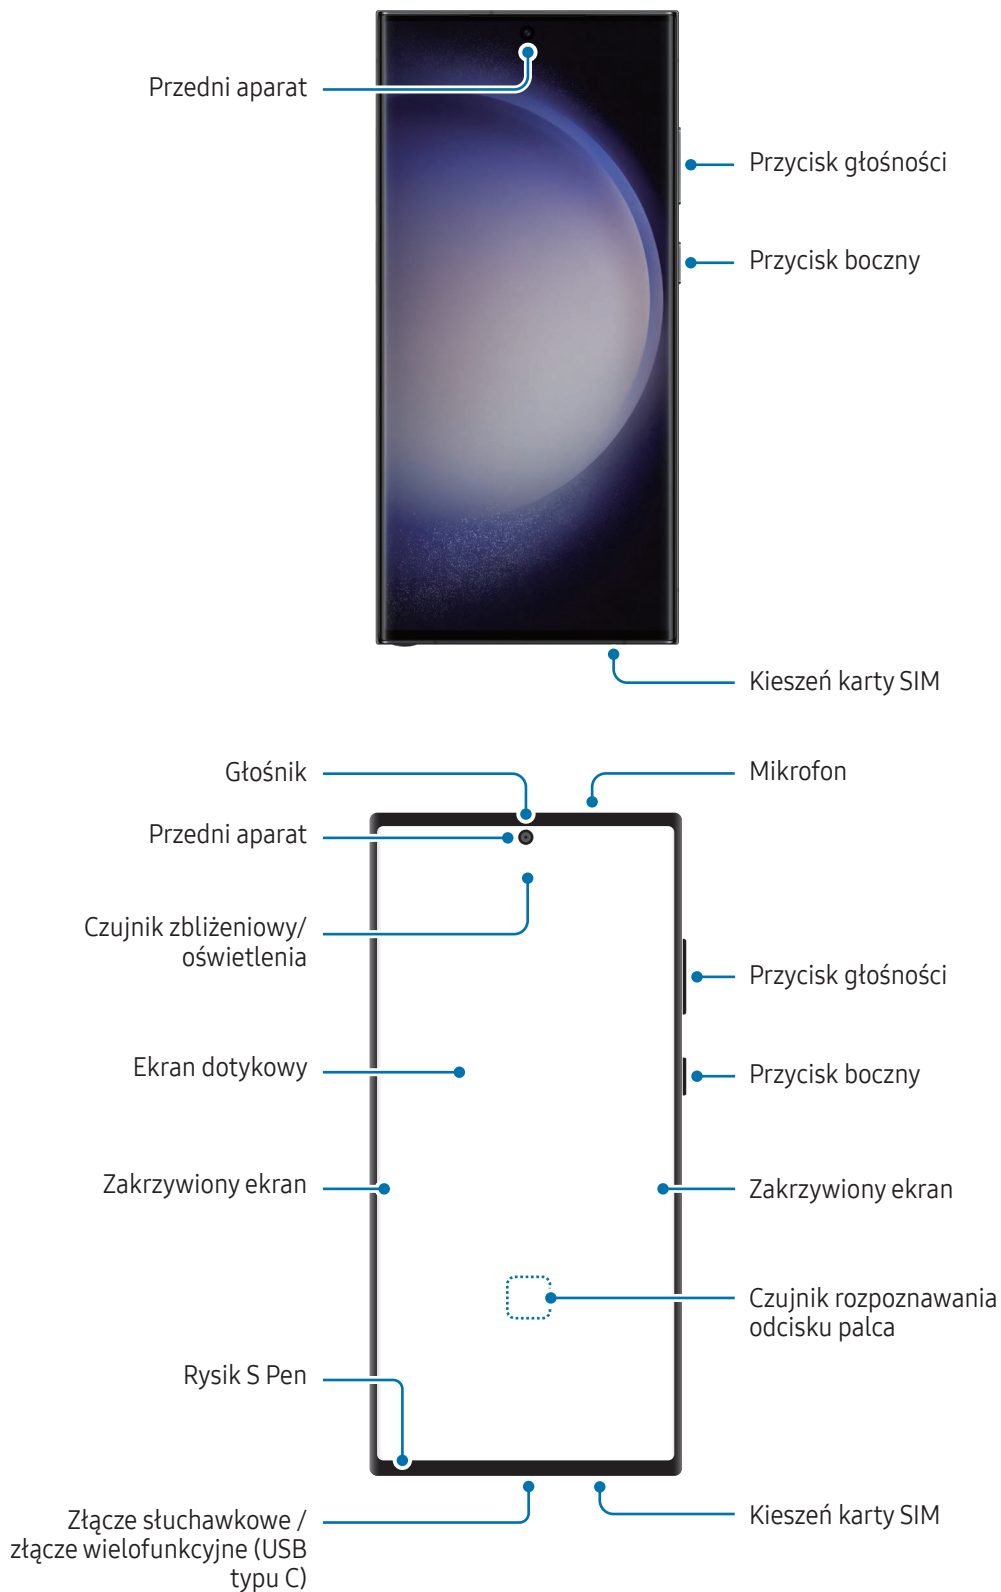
Przedni aparat

Przycisk głośności

Przycisk boczny

Kieszeń karty SIM

Głośnik

Mikrofon

Przedni aparat

Czujnik zbliżeniowy/ oświetlenia

Przycisk głośności

Ekran dotykowy

Przycisk boczny

Zakrzywiony ekran

Zakrzywiony ekran

Czujnik rozpoznawania odcisku palca

Rysik S Pen

Złącze słuchawkowe / złącze wielofunkcyjne (USB typu C)

Kieszeń karty SIM